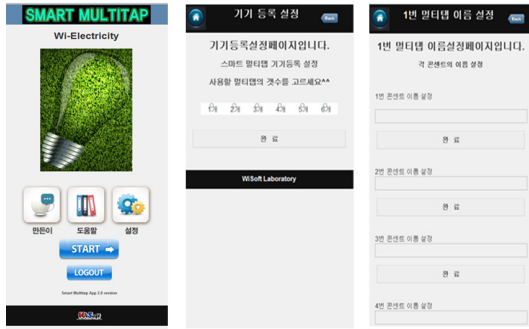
SMART MULTITAP

Wi-Electricity

만든이 도움말 설정

START

LOGOUT

Smart Multitap App 2.0 version

WiSoft

기기 등록 설정

Back

기기등록설정페이지입니다.

스마트 멀티탭 기기등록 설정

사용할 멀티탭의 갯수를 고르세요^^

1개 2개 3개 4개 5개 6개

완 료

WiSoft Laboratory

1번 멀티탭 이름 설정

Back

1번 멀티탭 이름설정페이지입니다.

각 콘센트의 이름 설정

1번 콘센트 이름 설정

완 료

2번 콘센트 이름 설정

완 료

3번 콘센트 이름 설정

완 료

4번 콘센트 이름 설정